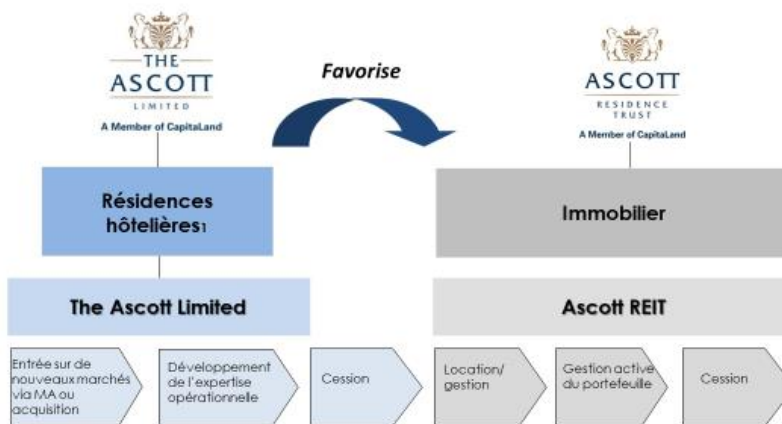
THE ASCOTT LIMITED
A Member of CapitaLand

Favorise

ASCOTT RESIDENCE TRUST
A Member of CapitaLand

Résidences hôtelières1

Immobilier

The Ascott Limited

Ascott REIT

Entrée sur de nouveaux marchés via MA ou acquisition

Développement de l'expertise opérationnelle

Cession

Location/ gestion

Gestion active du portefeuille

Cession